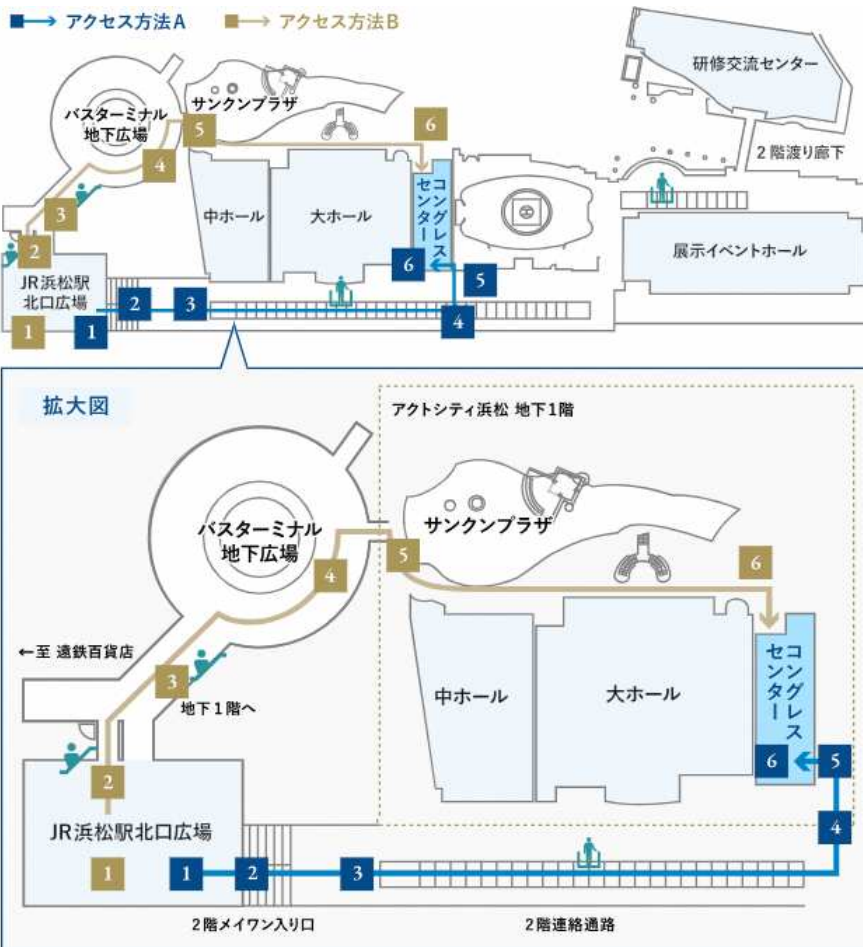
アクセス方法A
アクセス方法B

研修交流センター
サンクンプラザ
バスターミナル地下広場
2階渡り廊下
中ホール
大ホール
コングレスセンター
展示イベントホール
JR浜松駅北口広場
1 2 3 4 5 6
1 2 3 4 5 6

拡大図
アクティシティ浜松 地下1階
バスターミナル地下広場
サンクンプラザ
←至 遠鉄百貨店
中ホール
大ホール
コングレスセンター
地下1階へ
JR浜松駅北口広場
2階メイワン入り口
2階連絡通路
1 2 3 4 5 6
1 2 3 4 5 6